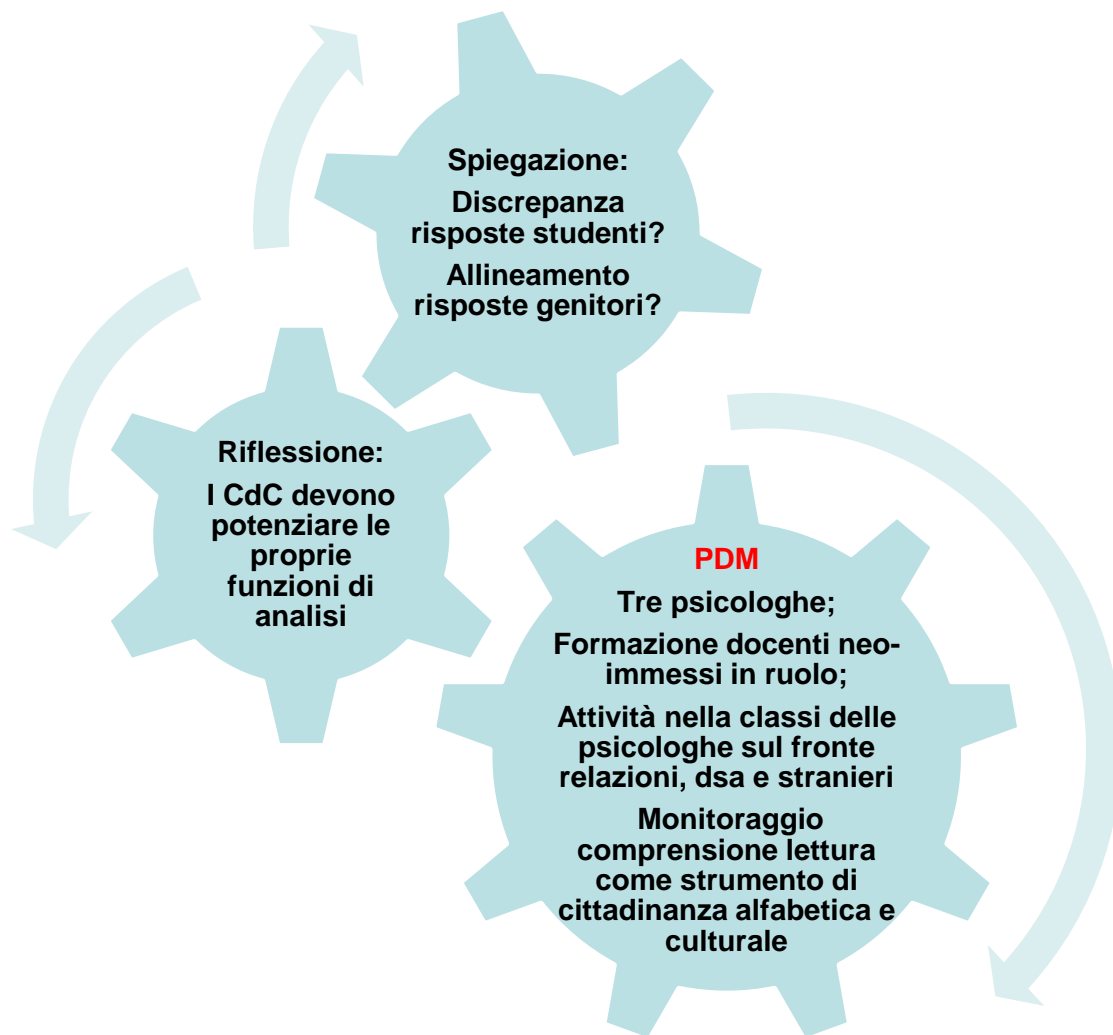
Spiegazione:

Discrepanza risposte studenti?

Allineamento risposte genitori?

Riflessione:

I CdC devono potenziare le proprie funzioni di analisi

PDM

Tre psicologhe;

Formazione docenti neo-immessi in ruolo;

Attività nella classi delle psicologhe sul fronte relazioni, dsa e stranieri

Monitoraggio comprensione lettura come strumento di cittadinanza alfabetica e culturale